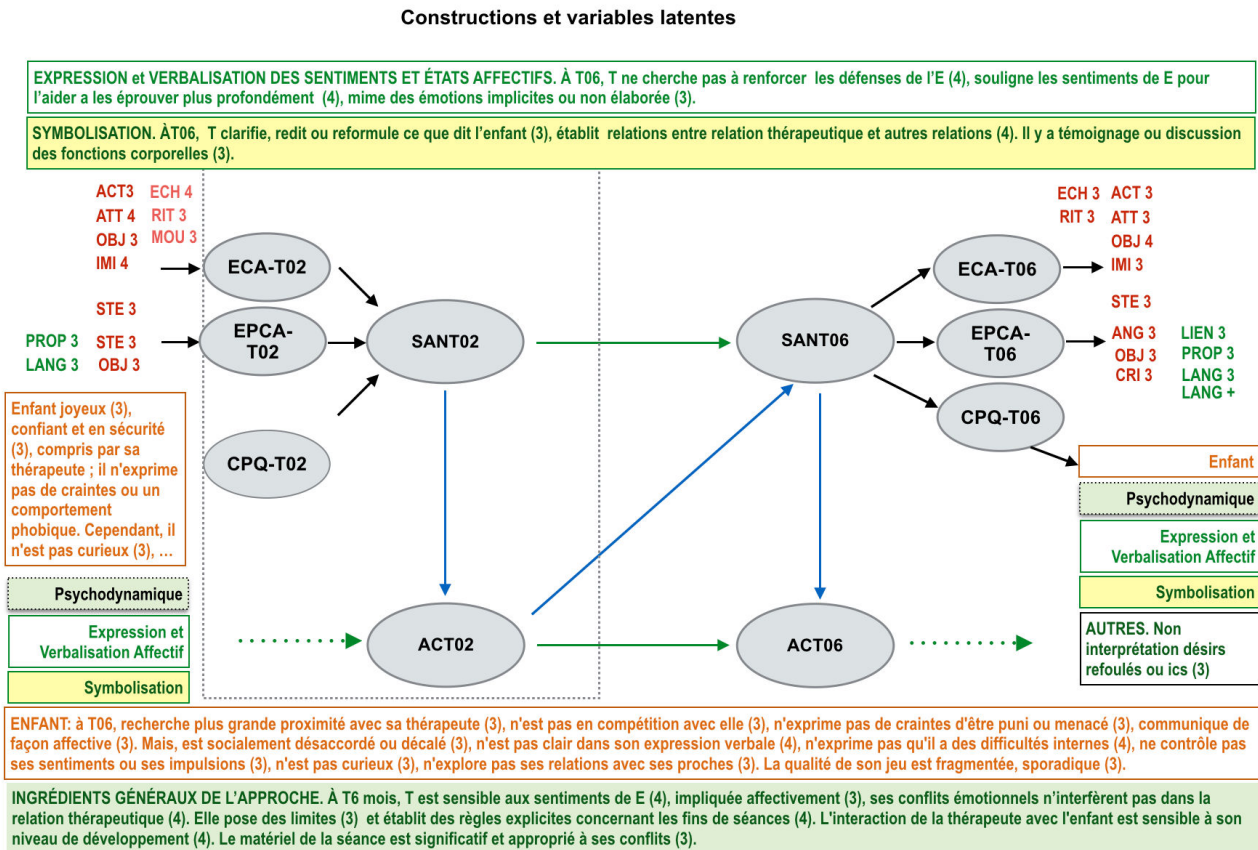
Constructions et variables latentes

EXPRESSION et VERBALISATION DES SENTIMENTS ET ÉTATS AFFECTIFS. À T06, T ne cherche pas à renforcer les défenses de l'E (4), souligne les sentiments de E pour l'aider a les éprouver plus profondément (4), mime des émotions implicites ou non élaborée (3).

SYMBOLISATION. ÀT06, T clarifie, redit ou reformule ce que dit l'enfant (3), établit relations entre relation thérapeutique et autres relations (4). Il y a témoignage ou discussion des fonctions corporelles (3).

ACT3 ECH 4
ATT 4 RIT 3
OBJ 3 MOU 3
IMI 4

STE 3
PROP 3 STE 3
LANG 3 OBJ 3

ECA-T02
EPCA-T02
CPQ-T02
SANT02
ACT02

Enfant joyeux (3), confiant et en sécurité (3), compris par sa thérapeute ; il n'exprime pas de craintes ou un comportement phobique. Cependant, il n'est pas curieux (3), …

Psychodynamique
Expression et Verbalisation Affectif
Symbolisation

SANT06
ECA-T06
EPCA-T06
CPQ-T06
ACT06

ECH 3 ACT 3
RIT 3 ATT 3
OBJ 4
IMI 3
STE 3
ANG 3 LIEN 3
OBJ 3 PROP 3
CRI 3 LANG 3
LANG +

Enfant
Psychodynamique
Expression et Verbalisation Affectif
Symbolisation
AUTRES. Non interprétation désirs refoulés ou ics (3)

ENFANT: à T06, recherche plus grande proximité avec sa thérapeute (3), n'est pas en compétition avec elle (3), n'exprime pas de craintes d'être puni ou menacé (3), communique de façon affective (3). Mais, est socialement désaccordé ou décalé (3), n'est pas clair dans son expression verbale (4), n'exprime pas qu'il a des difficultés internes (4), ne contrôle pas ses sentiments ou ses impulsions (3), n'est pas curieux (3), n'explore pas ses relations avec ses proches (3). La qualité de son jeu est fragmentée, sporadique (3).

INGRÉDIENTS GÉNÉRAUX DE L'APPROCHE. À T6 mois, T est sensible aux sentiments de E (4), impliquée affectivement (3), ses conflits émotionnels n'interfèrent pas dans la relation thérapeutique (4). Elle pose des limites (3) et établit des règles explicites concernant les fins de séances (4). L'interaction de la thérapeute avec l'enfant est sensible à son niveau de développement (4). Le matériel de la séance est significatif et approprié à ses conflits (3).